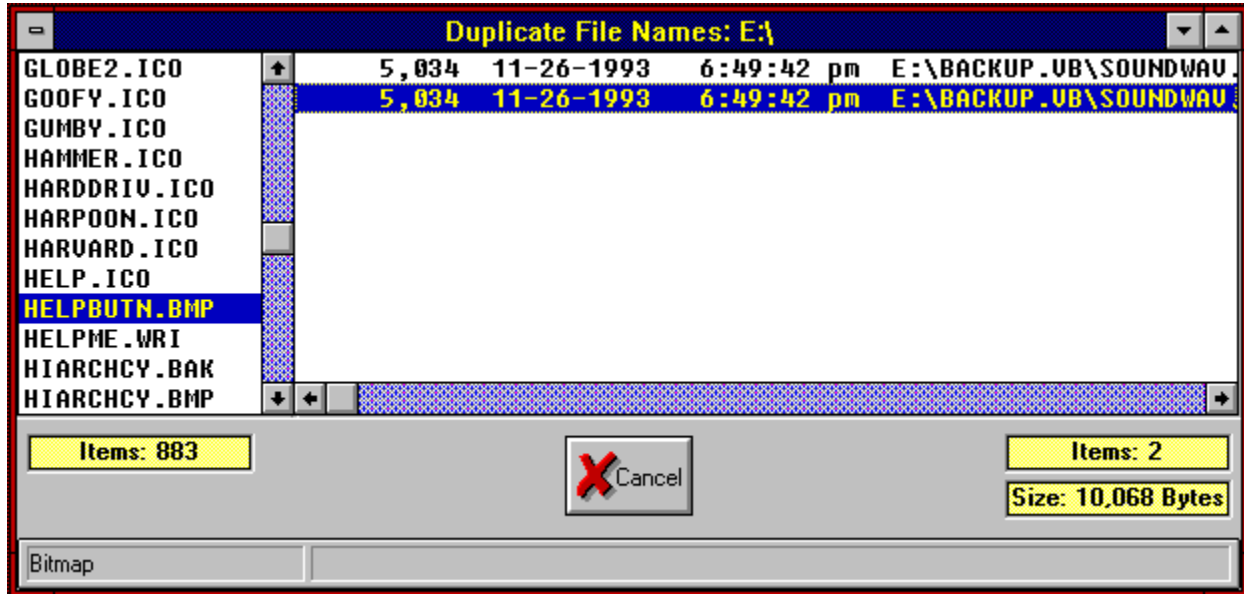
Duplicate File Names: E:\

GLOBE2.ICO
GOOFY.ICO
GUMBY.ICO
HAMMER.ICO
HARDDRIV.ICO
HARPOON.ICO
HARVARD.ICO
HELP.ICO
HELPBUTN.BMP
HELPME.WRI
HIARCHCY.BAK
HIARCHCY.BMP

5,034 11-26-1993 6:49:42 pm E:\BACKUP.VB\SOUNDWAV
5,034 11-26-1993 6:49:42 pm E:\BACKUP.VB\SOUNDWAV

Items: 883

Cancel

Items: 2

Size: 10,068 Bytes

Bitmap